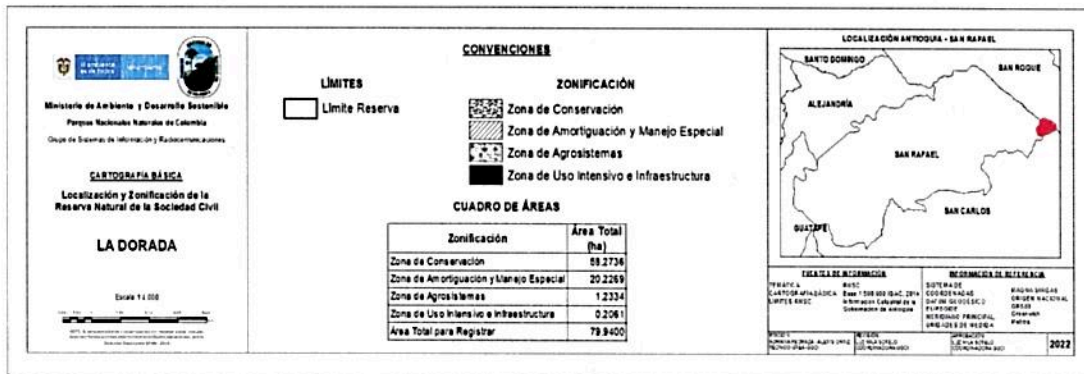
Ministerio de Ambiente y Desarrollo Sostenible
Parques Nacionales Naturales de Colombia
Grupo de Sistemas de Información y Radiocomunicaciones

CARTOGRAFÍA BÁSICA
Localización y Zonificación de la Reserva Natural de la Sociedad Civil

LA DORADA

Escala 1:4.000

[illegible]

CONVENCIONES

LÍMITES
Límite Reserva

ZONIFICACIÓN
Zona de Conservación
Zona de Amortiguación y Manejo Especial
Zona de Agrosistemas
Zona de Uso Intensivo e Infraestructura

CUADRO DE ÁREAS

| Zonificación | Área Total (ha) |
|---|---|
| Zona de Conservación | 56.2736 |
| Zona de Amortiguación y Manejo Especial | 20.2269 |
| Zona de Agrosistemas | 1.2334 |
| Zona de Uso Intensivo e Infraestructura | 0.2061 |
| Área Total para Registrar | 79.9400 |

LOCALIZACIÓN ANTIOQUIA - SAN RAFAEL
SANTO DOMINGO
SAN ROQUE
ALEJANDRÍA
SAN RAFAEL
SAN CARLOS
GUATAPÉ

FUENTES DE INFORMACIÓN
TEMÁTICA: RNSC
CARTOGRAFÍA BÁSICA: Base 1:100.000 IGAC, 2014 Información Catastral de la Gobernación de Antioquia
LÍMITES RNSC

INFORMACIÓN DE REFERENCIA
SISTEMA DE COORDENADAS: MAGNA SIRGAS ORIGEN NACIONAL
DATUM GEODÉSICO: GRS80
ELIPSOIDE
MERIDIANO PRINCIPAL: Greenwich
UNIDADES DE MEDIDA: Metros

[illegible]

2022